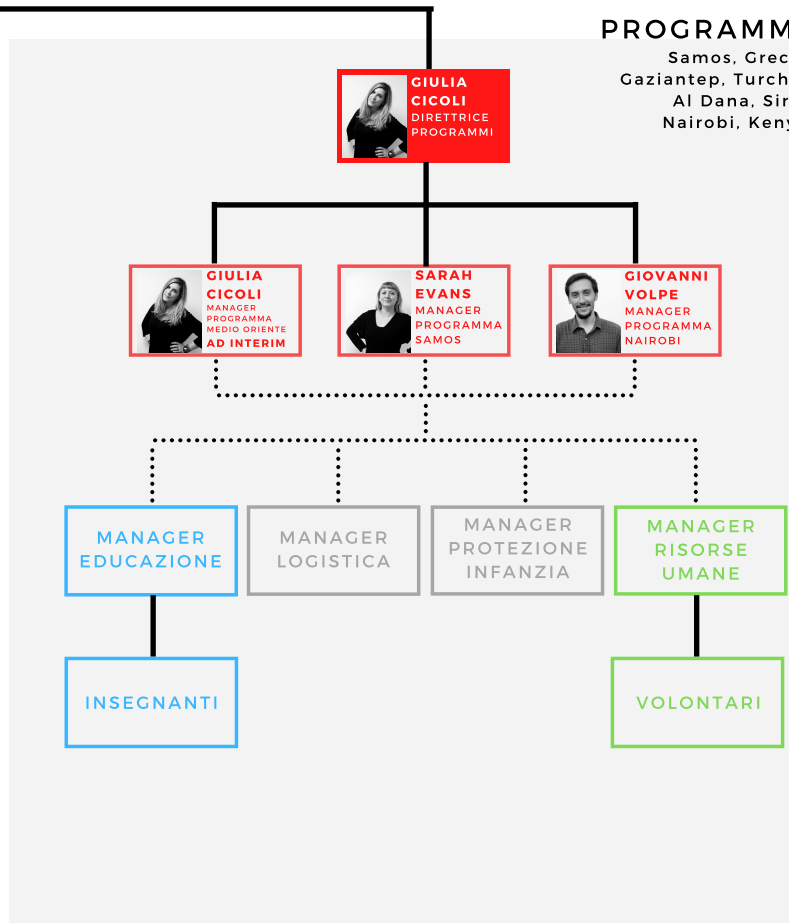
PROGRAMM
Samos, Grec
Gaziantep, Turch
Al Dana, Sir
Nairobi, Keny

GIULIA CICOLI
DIRETTRICE PROGRAMMI

GIULIA CICOLI
MANAGER PROGRAMMA MEDIO ORIENTE
AD INTERIM

SARAH EVANS
MANAGER PROGRAMMA SAMOS

GIOVANNI VOLPE
MANAGER PROGRAMMA NAIROBI

MANAGER EDUCAZIONE

MANAGER LOGISTICA

MANAGER PROTEZIONE INFANZIA

MANAGER RISORSE UMANE

INSEGNANTI

VOLONTARI